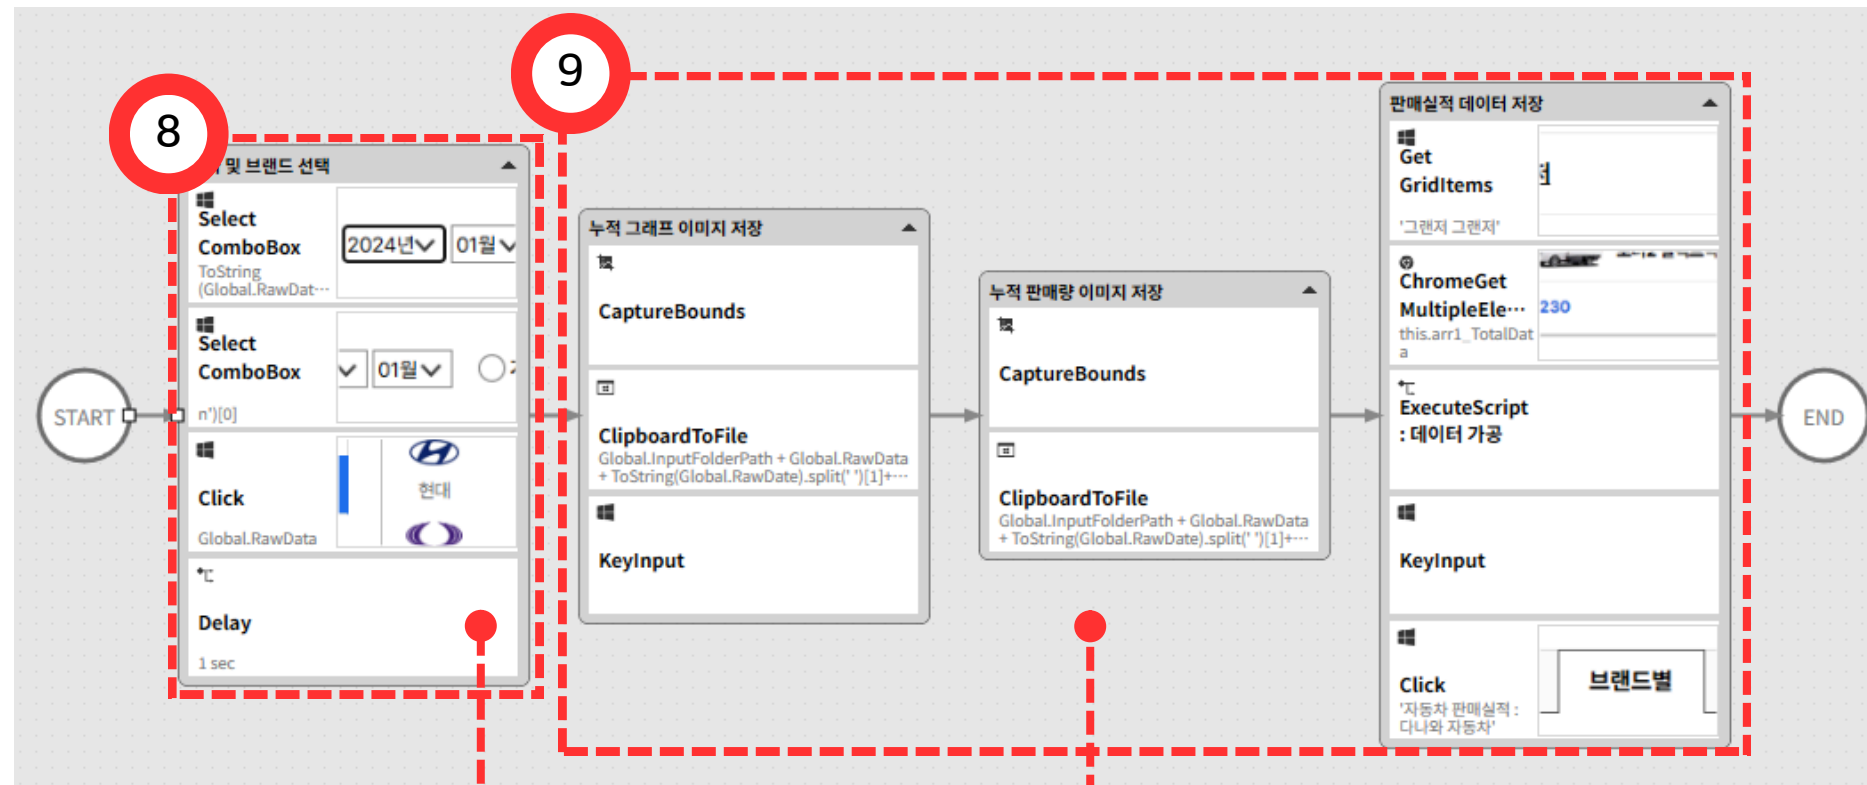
8

9

START

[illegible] 및 브랜드 선택

Select ComboBox
ToString (Global.RawDat···
2024년 01월

Select ComboBox
n')[0]
01월

Click
Global.RawData
현대

Delay
1 sec

누적 그래프 이미지 저장

CaptureBounds

ClipboardToFile
Global.InputFolderPath + Global.RawData + ToString(Global.RawDate).split(' ')[1]+···

KeyInput

누적 판매량 이미지 저장

CaptureBounds

ClipboardToFile
Global.InputFolderPath + Global.RawData + ToString(Global.RawDate).split(' ')[1]+···

판매실적 데이터 저장

Get GridItems
'그랜저 그랜저'

ChromeGet MultipleEle···
this.arr1_TotalData
230

ExecuteScript : 데이터 가공

KeyInput

Click
'자동차 판매실적 : 다나와 자동차'
브랜드별

END